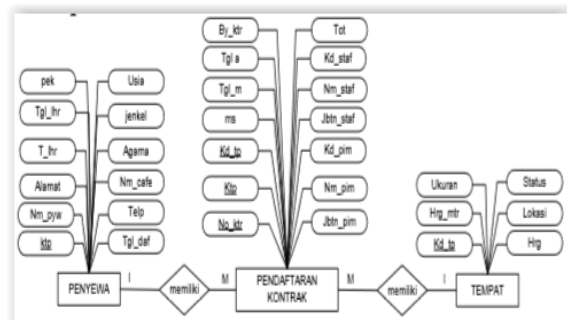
pek
Usia
Tgl_lhr
jenkel
T_lhr
Agama
Alamat
Nm_cafe
Nm_pyw
Telp
ktp
Tgl_daf
PENYEWA
I
memiliki
M
By_ktr
Tot
Tgl a
Kd_staf
Tgl_m
Nm_staf
ms
Jbtn_staf
Kd_tp
Kd_pim
Ktp
Nm_pim
No_ktr
Jbtn_pim
PENDAFTARAN KONTRAK
M
memiliki
I
Ukuran
Status
Hrg_mtr
Lokasi
Kd_tp
Hrg
TEMPAT